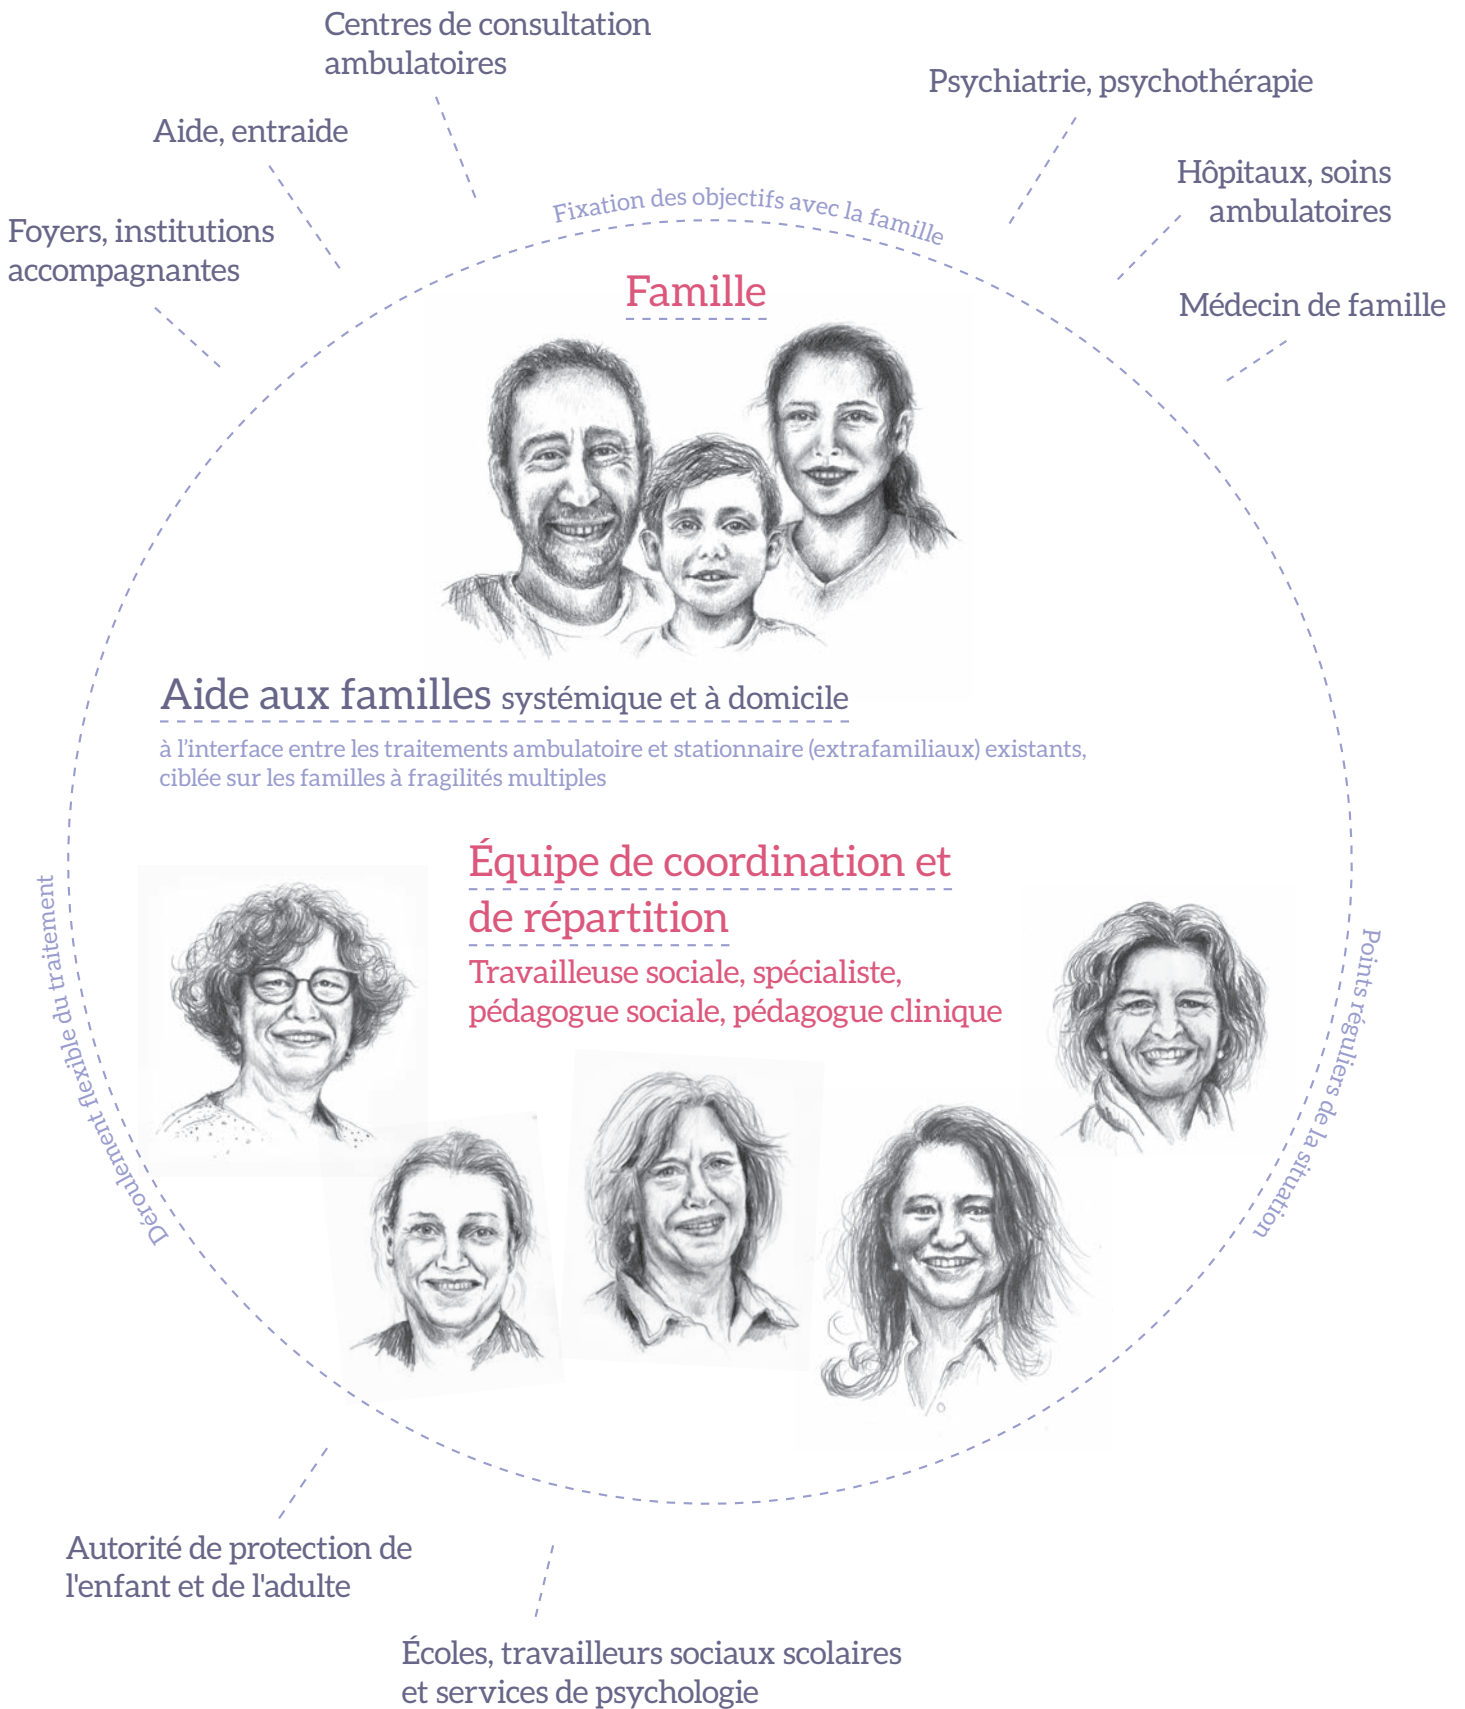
Centres de consultation ambulatoires

Psychiatrie, psychothérapie

Aide, entraide

Hôpitaux, soins ambulatoires

Foyers, institutions accompagnantes

Médecin de famille

Fixation des objectifs avec la famille

Famille

Aide aux familles systémique et à domicile

à l'interface entre les traitements ambulatoire et stationnaire (extrafamiliaux) existants, ciblée sur les familles à fragilités multiples

Équipe de coordination et de répartition

Travailleuse sociale, spécialiste, pédagogue sociale, pédagogue clinique

Déroulement flexible du traitement

Points réguliers de la situation

Autorité de protection de l'enfant et de l'adulte

Écoles, travailleurs sociaux scolaires et services de psychologie